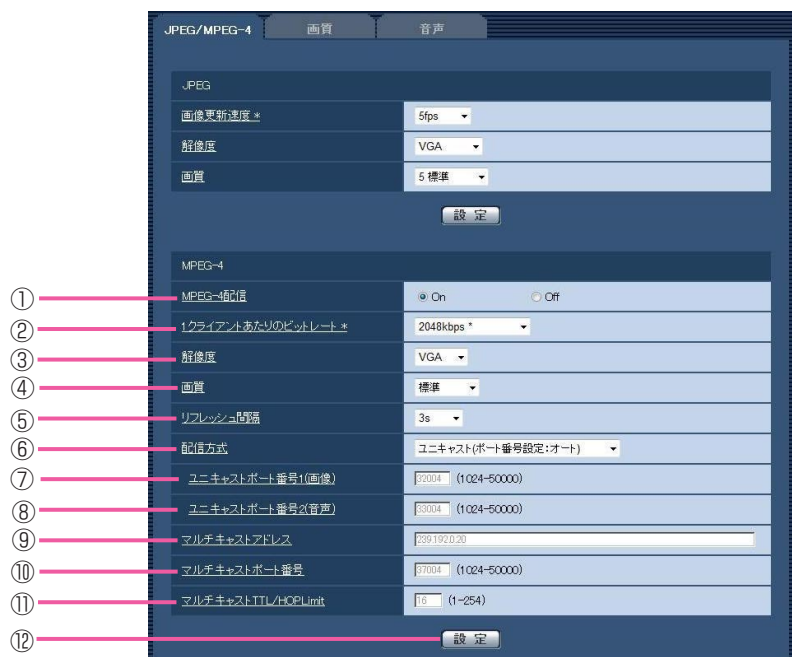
JPEG/MPEG-4 | 画質 | 音声

JPEG

| 画像更新速度 * | 5fps |
|---|---|
| 解像度 | VGA |
| 画質 | 5 標準 |

設 定

MPEG-4

| | |
|---|---|
| ① MPEG-4配信 | On Off |
| ② 1クライアントあたりのビットレート * | 2048kbps * |
| ③ 解像度 | VGA |
| ④ 画質 | 標準 |
| ⑤ リフレッシュ間隔 | 3s |
| ⑥ 配信方式 | ユニキャスト(ポート番号設定:オート) |
| ⑦ ユニキャストポート番号1(画像) | 32004 (1024-50000) |
| ⑧ ユニキャストポート番号2(音声) | 33004 (1024-50000) |
| ⑨ マルチキャストアドレス | 239.192.0.20 |
| ⑩ マルチキャストポート番号 | 37004 (1024-50000) |
| ⑪ マルチキャストTTL/HOPLimit | 16 (1-254) |

⑫ 設 定